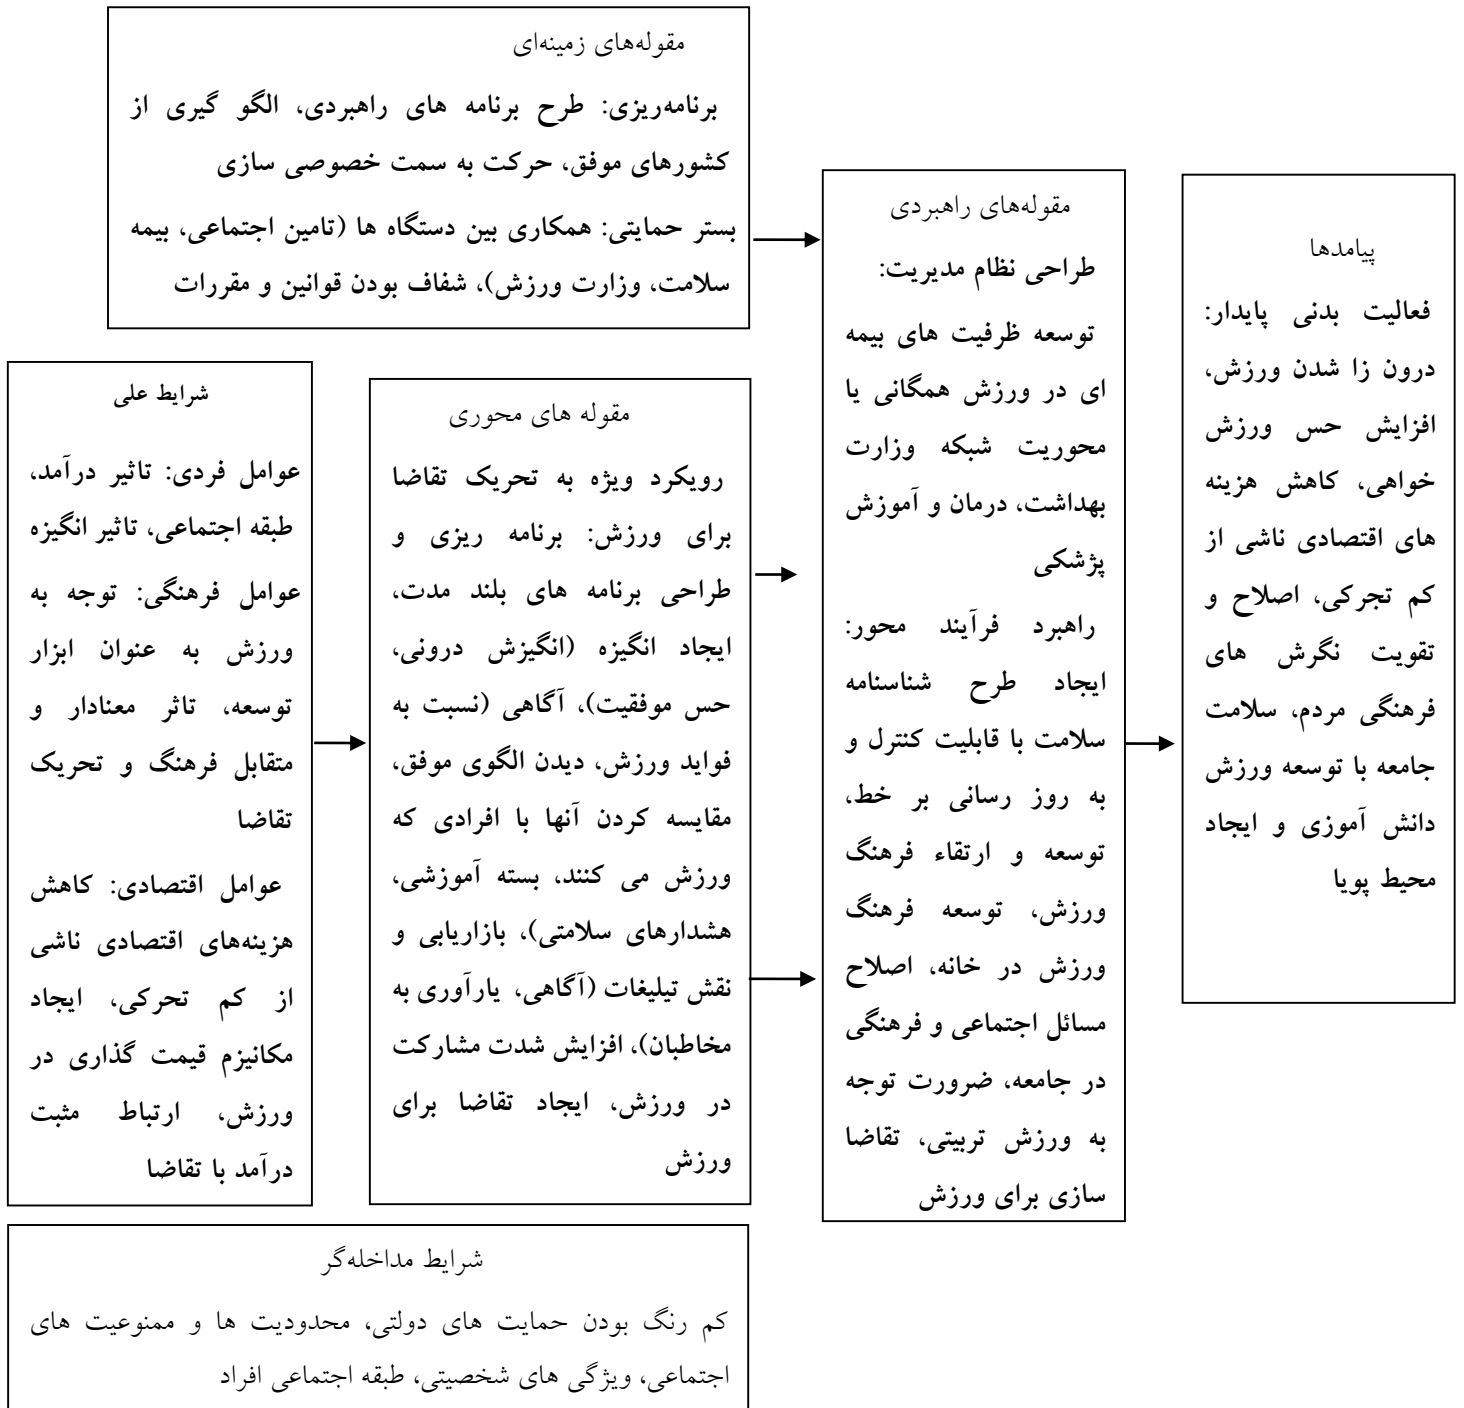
مقوله‌های زمینه‌ای

برنامه‌ریزی: طرح برنامه های راهبردی، الگو گیری از کشورهای موفق، حرکت به سمت خصوصی سازی

بستر حمایتی: همکاری بین دستگاه ها (تامین اجتماعی، بیمه سلامت، وزارت ورزش)، شفاف بودن قوانین و مقررات

مقوله‌های راهبردی

طراحی نظام مدیریت:

توسعه ظرفیت های بیمه ای در ورزش همگانی یا محوریت شبکه وزارت بهداشت، درمان و آموزش پزشکی

راهبرد فرآیند محور: ایجاد طرح شناسنامه سلامت با قابلیت کنترل و به روز رسانی بر خط، توسعه و ارتقاء فرهنگ ورزش، توسعه فرهنگ ورزش در خانه، اصلاح مسائل اجتماعی و فرهنگی در جامعه، ضرورت توجه به ورزش تربیتی، تقاضا سازی برای ورزش

پیامدها

فعالیت بدنی پایدار: درون زا شدن ورزش، افزایش حس ورزش خواهی، کاهش هزینه های اقتصادی ناشی از کم تجرکی، اصلاح و تقویت نگرش های فرهنگی مردم، سلامت جامعه با توسعه ورزش دانش آموزی و ایجاد محیط پویا

شرایط علی

عوامل فردی: تاثیر درآمد، طبقه اجتماعی، تاثیر انگیزه

عوامل فرهنگی: توجه به ورزش به عنوان ابزار توسعه، تاثر معنادار و متقابل فرهنگ و تحریک تقاضا

عوامل اقتصادی: کاهش هزینه‌های اقتصادی ناشی از کم تحرکی، ایجاد مکانیزم قیمت گذاری در ورزش، ارتباط مثبت درآمد با تقاضا

مقوله های محوری

رویکرد ویژه به تحریک تقاضا برای ورزش: برنامه ریزی و طراحی برنامه های بلند مدت، ایجاد انگیزه (انگیزش درونی، حس موفقیت)، آگاهی (نسبت به فواید ورزش، دیدن الگوی موفق، مقایسه کردن آنها با افرادی که ورزش می کنند، بسته آموزشی، هشدارهای سلامتی)، بازاریابی و نقش تیلیغات (آگاهی، یادآوری به مخاطبان)، افزایش شدت مشارکت در ورزش، ایجاد تقاضا برای ورزش

شرایط مداخله‌گر

کم رنگ بودن حمایت های دولتی، محدودیت ها و ممنوعیت های اجتماعی، ویژگی های شخصیتی، طبقه اجتماعی افراد